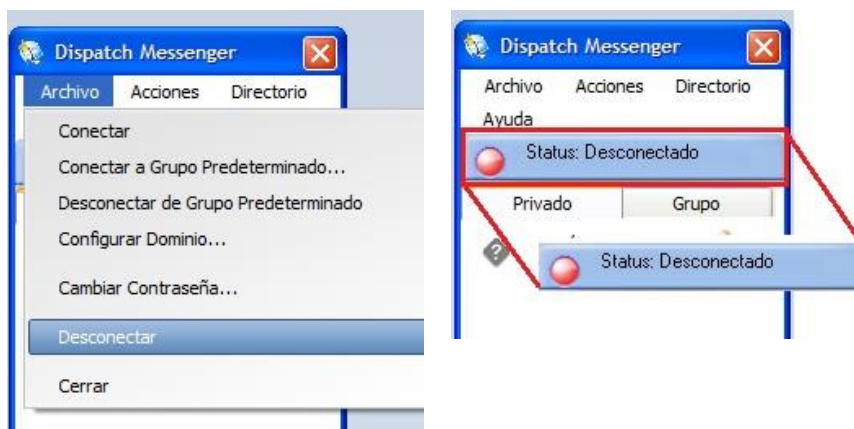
Dispatch Messenger

Archivo Acciones Directorio

Conectar

Conectar a Grupo Predeterminado...

Desconectar de Grupo Predeterminado

Configurar Dominio...

Cambiar Contraseña...

Desconectar

Cerrar

Dispatch Messenger

Archivo Acciones Directorio

Ayuda

Status: Desconectado

Privado Grupo

Status: Desconectado